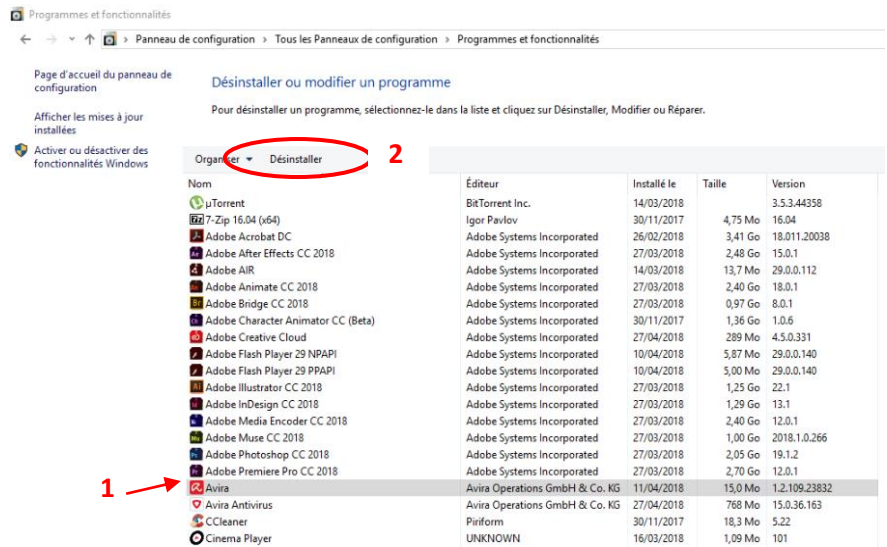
Programmes et fonctionnalités

Panneau de configuration › Tous les Panneaux de configuration › Programmes et fonctionnalités

Page d'accueil du panneau de configuration

Afficher les mises à jour installées

Activer ou désactiver des fonctionnalités Windows

Désinstaller ou modifier un programme

Pour désinstaller un programme, sélectionnez-le dans la liste et cliquez sur Désinstaller, Modifier ou Réparer.

Organiser ▾ Désinstaller

2

| Nom | Éditeur | Installé le | Taille | Version |
|---|---|---|---|---|
| µTorrent | BitTorrent Inc. | 14/03/2018 | | 3.5.3.44358 |
| 7-Zip 16.04 (x64) | Igor Pavlov | 30/11/2017 | 4,75 Mo | 16.04 |
| Adobe Acrobat DC | Adobe Systems Incorporated | 26/02/2018 | 3,41 Go | 18.011.20038 |
| Adobe After Effects CC 2018 | Adobe Systems Incorporated | 27/03/2018 | 2,48 Go | 15.0.1 |
| Adobe AIR | Adobe Systems Incorporated | 14/03/2018 | 13,7 Mo | 29.0.0.112 |
| Adobe Animate CC 2018 | Adobe Systems Incorporated | 27/03/2018 | 2,40 Go | 18.0.1 |
| Adobe Bridge CC 2018 | Adobe Systems Incorporated | 27/03/2018 | 0,97 Go | 8.0.1 |
| Adobe Character Animator CC (Beta) | Adobe Systems Incorporated | 30/11/2017 | 1,36 Go | 1.0.6 |
| Adobe Creative Cloud | Adobe Systems Incorporated | 27/04/2018 | 289 Mo | 4.5.0.331 |
| Adobe Flash Player 29 NPAPI | Adobe Systems Incorporated | 10/04/2018 | 5,87 Mo | 29.0.0.140 |
| Adobe Flash Player 29 PPAPI | Adobe Systems Incorporated | 10/04/2018 | 5,00 Mo | 29.0.0.140 |
| Adobe Illustrator CC 2018 | Adobe Systems Incorporated | 27/03/2018 | 1,25 Go | 22.1 |
| Adobe InDesign CC 2018 | Adobe Systems Incorporated | 27/03/2018 | 1,29 Go | 13.1 |
| Adobe Media Encoder CC 2018 | Adobe Systems Incorporated | 27/03/2018 | 2,40 Go | 12.0.1 |
| Adobe Muse CC 2018 | Adobe Systems Incorporated | 27/03/2018 | 1,00 Go | 2018.1.0.266 |
| Adobe Photoshop CC 2018 | Adobe Systems Incorporated | 27/03/2018 | 2,05 Go | 19.1.2 |
| Adobe Premiere Pro CC 2018 | Adobe Systems Incorporated | 27/03/2018 | 2,70 Go | 12.0.1 |
| Avira | Avira Operations GmbH & Co. KG | 11/04/2018 | 15,0 Mo | 1.2.109.23832 |
| Avira Antivirus | Avira Operations GmbH & Co. KG | 27/04/2018 | 768 Mo | 15.0.36.163 |
| CCleaner | Piriform | 30/11/2017 | 18,3 Mo | 5.22 |
| Cinema Player | UNKNOWN | 16/03/2018 | 1,09 Mo | 101 |

1